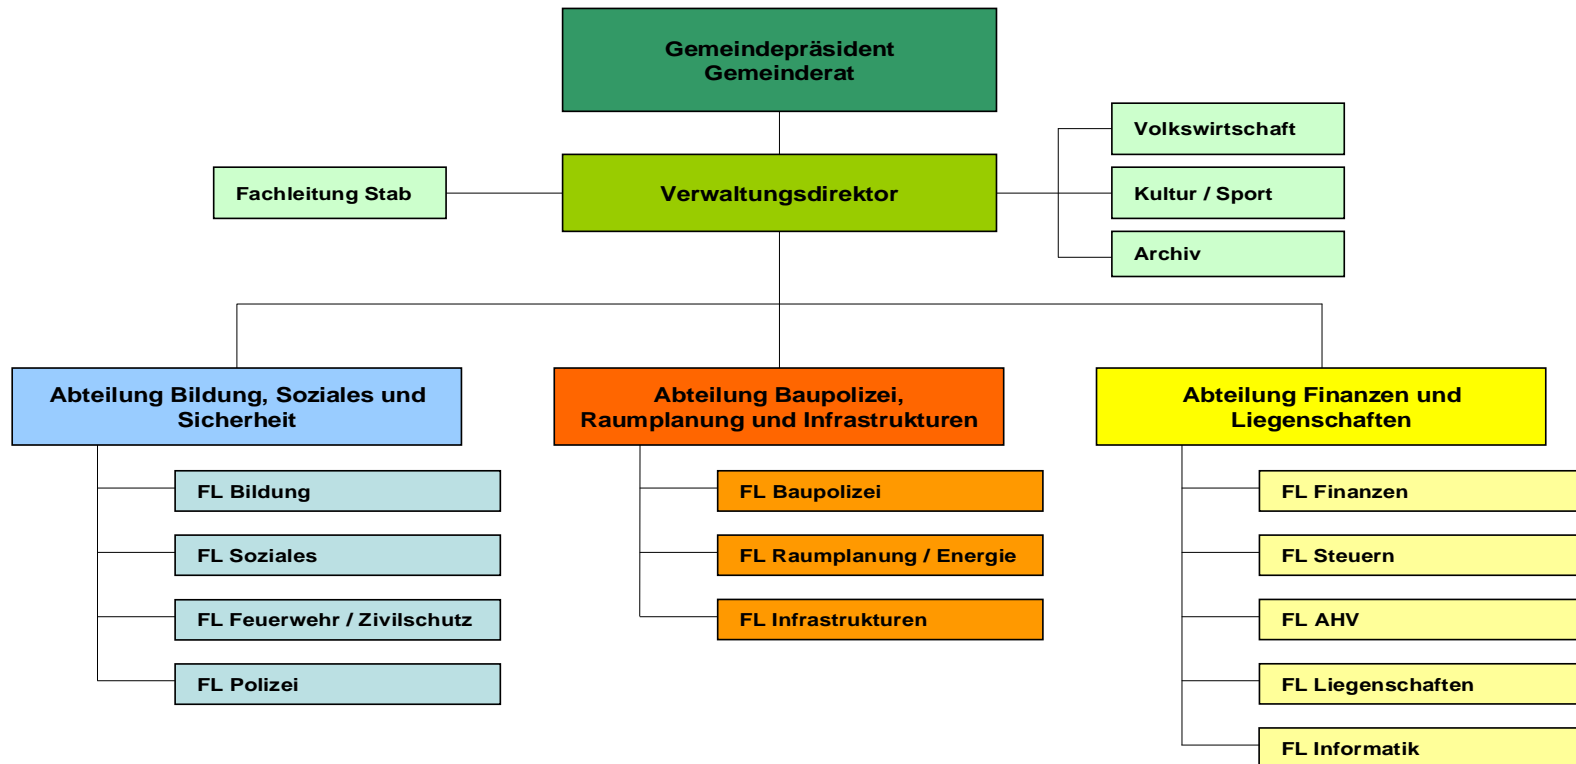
Gemeindepräsident
Gemeinderat

Fachleitung Stab

Verwaltungsdirektor

Volkswirtschaft

Kultur / Sport

Archiv

Abteilung Bildung, Soziales und Sicherheit

FL Bildung

FL Soziales

FL Feuerwehr / Zivilschutz

FL Polizei

Abteilung Baupolizei, Raumplanung und Infrastrukturen

FL Baupolizei

FL Raumplanung / Energie

FL Infrastrukturen

Abteilung Finanzen und Liegenschaften

FL Finanzen

FL Steuern

FL AHV

FL Liegenschaften

FL Informatik